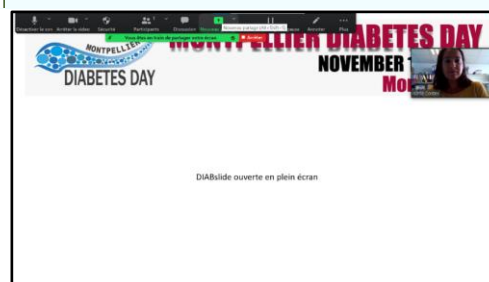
Désactiver le son Arrêter la vidéo Sécurité Participants Discussion Nouveau partage Suspendre le partage Annoter Plus

Vous êtes en train de partager votre écran Arrêter

MONTPELLIER DIABETES DAY

MONTPELLIER DIABETES DAY

NOVEMBER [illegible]

Mo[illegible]

DIABslide ouverte en plein écran